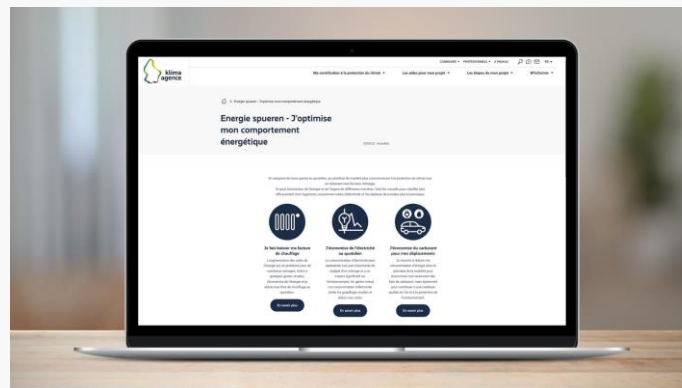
klima agence

Ma contribution à la protection du climat ▾ Les aides pour mon projet ▾ Les étapes de mon projet ▾ Mediatheque ▾

Energie spueren - J'optimise mon comportement énergétique

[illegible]

Je fais baisser ma facture de chauffage

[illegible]

En savoir plus

J'économise de l'électricité au quotidien

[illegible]

En savoir plus

J'économise du carburant pour mes déplacements

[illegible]

En savoir plus